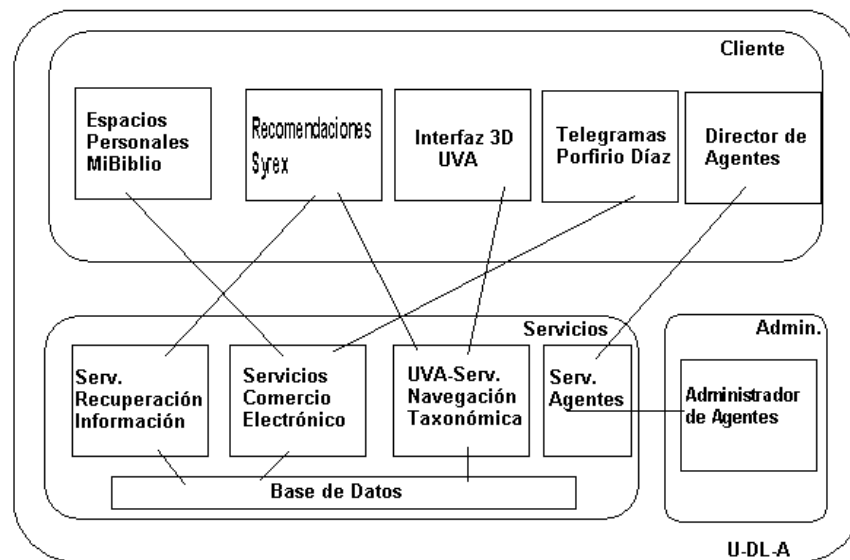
Cliente

Espacios Personales MiBiblio

Recomendaciones Syrex

Interfaz 3D UVA

Telegramas Porfirio Díaz

Director de Agentes

Servicios

Admin.

Serv. Recuperación Información

Servicios Comercio Electrónico

UVA-Serv. Navegación Taxonómica

Serv. Agentes

Administrador de Agentes

Base de Datos

U-DL-A